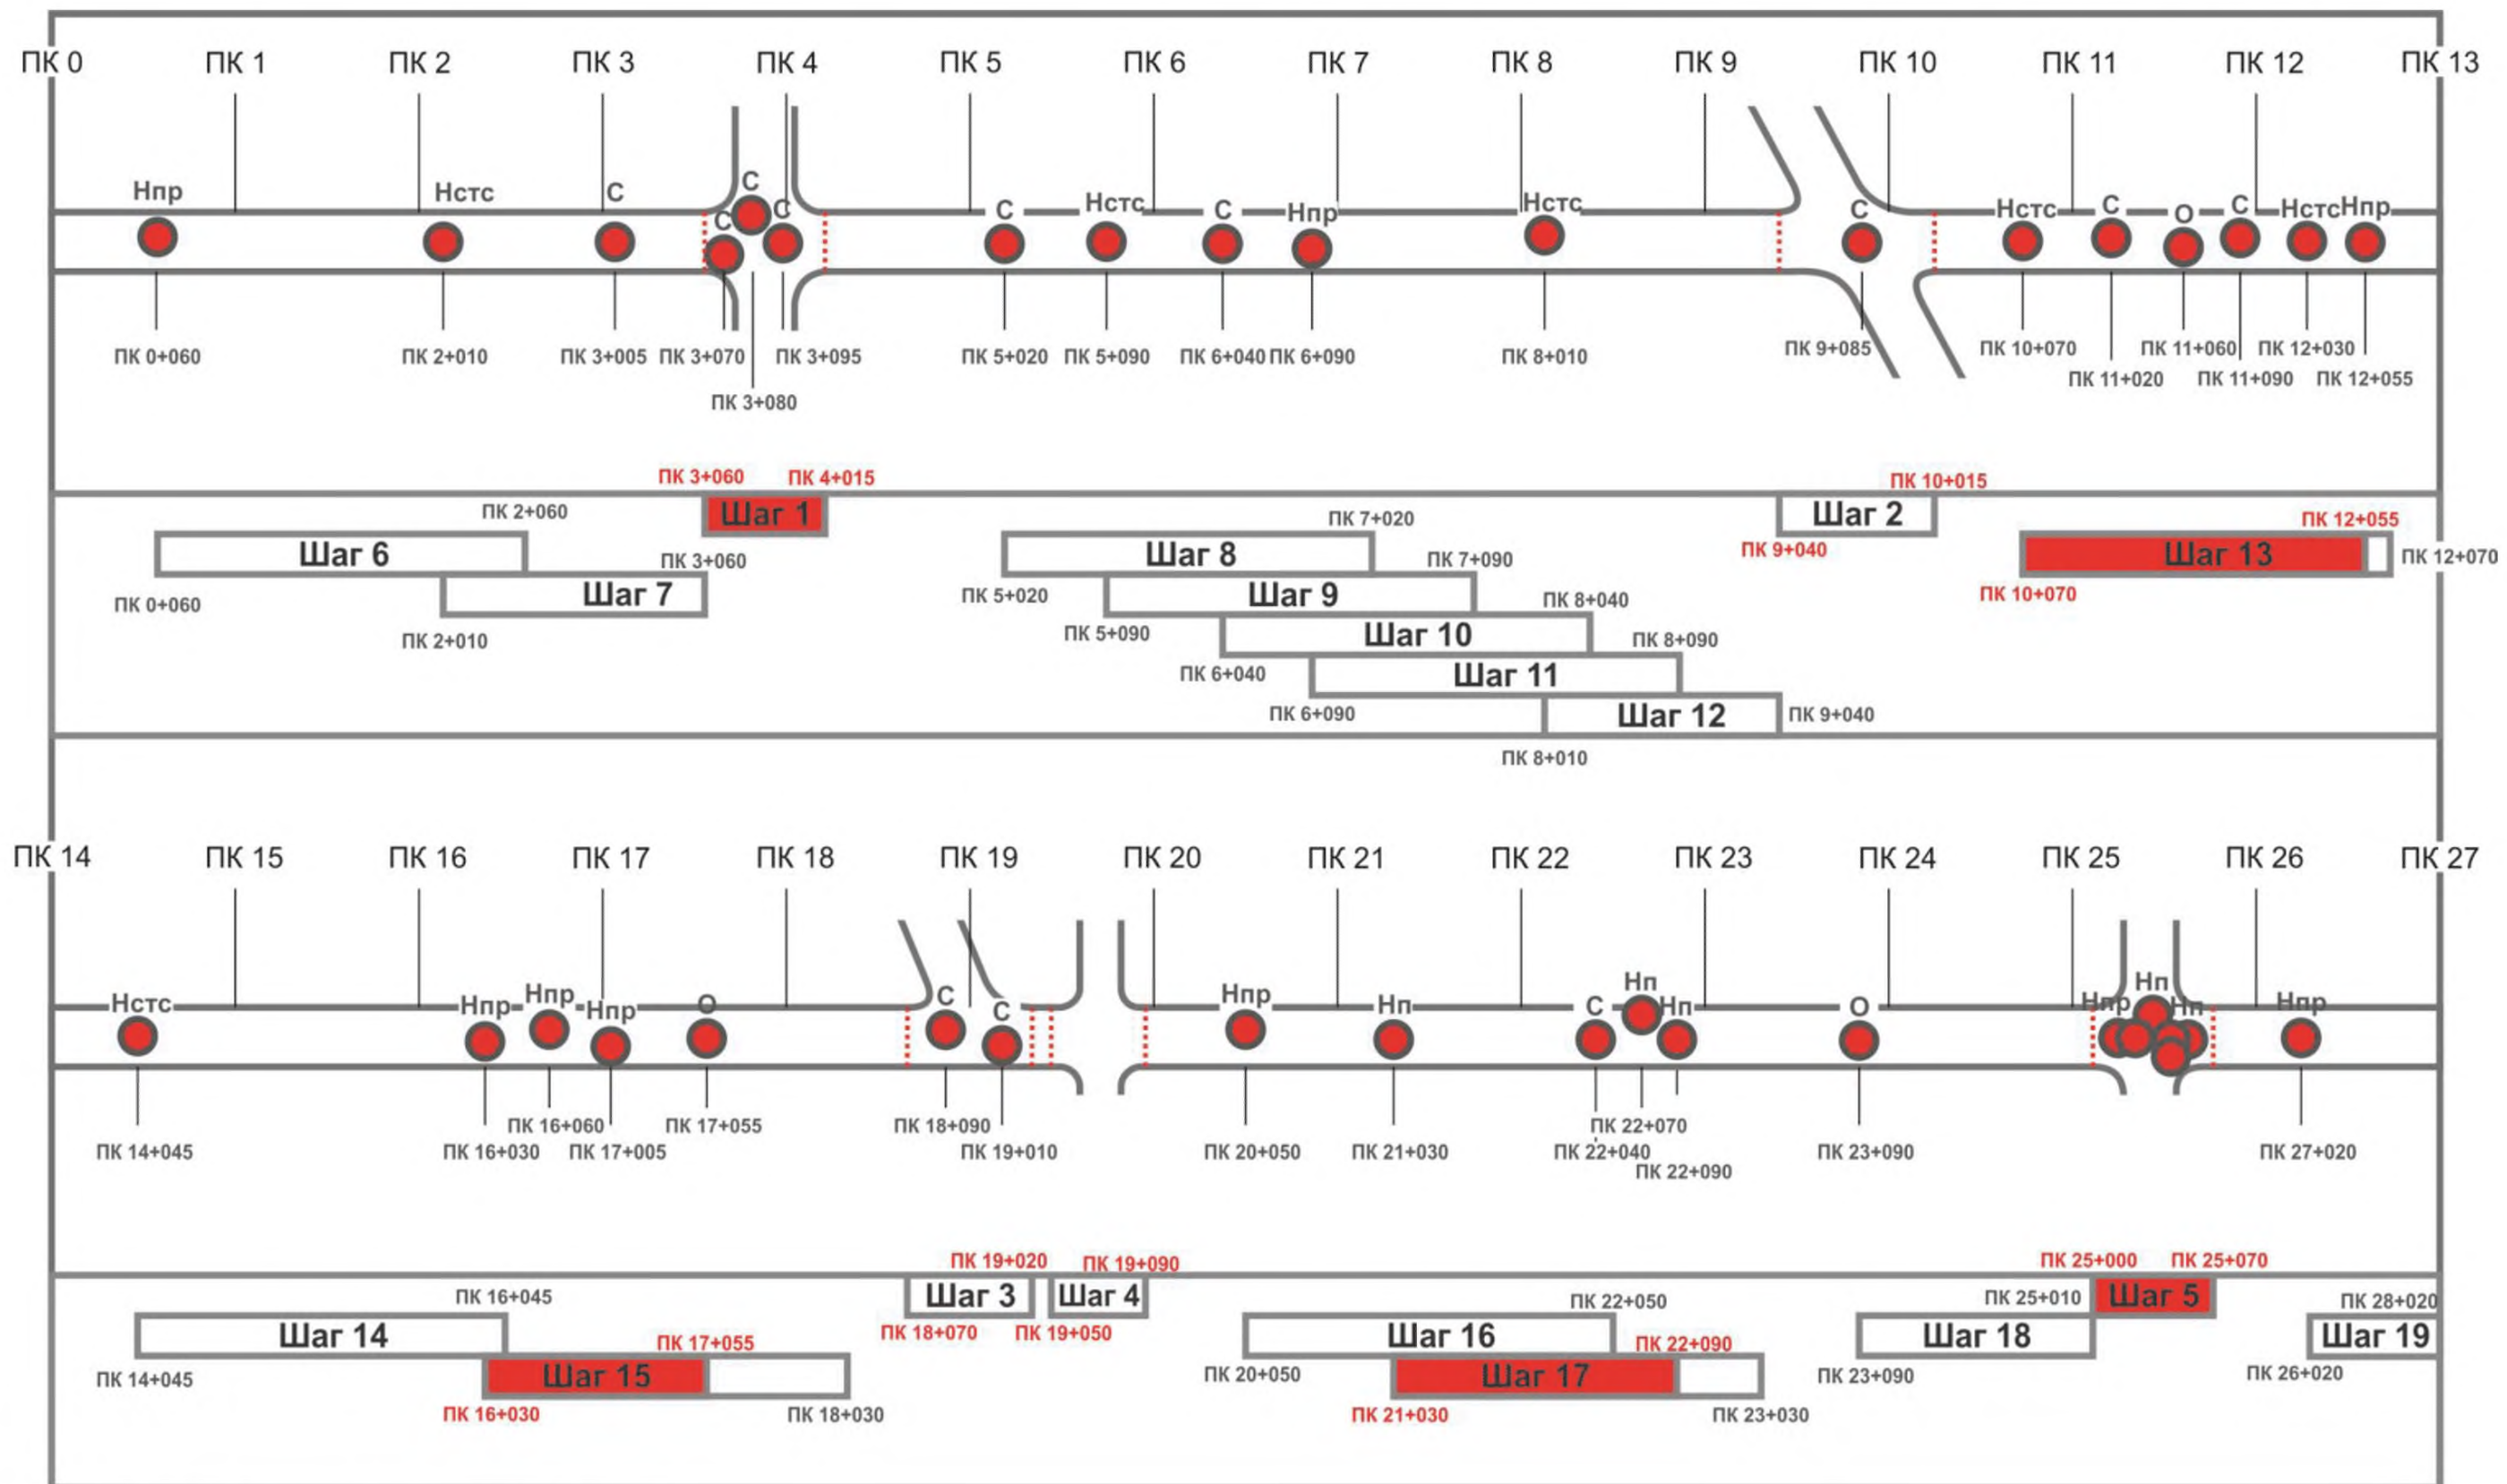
ПК 0 ПК 1 ПК 2 ПК 3 ПК 4 ПК 5 ПК 6 ПК 7 ПК 8 ПК 9 ПК 10 ПК 11 ПК 12 ПК 13

Нпр Нстс С С С С С Нстс С Нпр Нстс С Нстс С О С Нстс Нпр

ПК 0+060 ПК 2+010 ПК 3+005 ПК 3+070 ПК 3+095 ПК 3+080 ПК 5+020 ПК 5+090 ПК 6+040 ПК 6+090 ПК 8+010 ПК 9+085 ПК 10+070 ПК 11+020 ПК 11+060 ПК 11+090 ПК 12+030 ПК 12+055

ПК 3+060 ПК 4+015
Шаг 1
ПК 10+015
Шаг 2
ПК 9+040
ПК 2+060
Шаг 6
ПК 0+060
ПК 3+060
Шаг 7
ПК 2+010
ПК 7+020
Шаг 8
ПК 5+020
ПК 7+090
Шаг 9
ПК 5+090
ПК 8+040
Шаг 10
ПК 6+040
ПК 8+090
Шаг 11
ПК 6+090
Шаг 12
ПК 9+040
ПК 8+010
ПК 12+055
Шаг 13
ПК 12+070
ПК 10+070

ПК 14 ПК 15 ПК 16 ПК 17 ПК 18 ПК 19 ПК 20 ПК 21 ПК 22 ПК 23 ПК 24 ПК 25 ПК 26 ПК 27

Нстс Нпр Нпр Нпр О С С Нпр Нп С Нп Нп О Нпр Нп Нп Нпр

ПК 14+045 ПК 16+030 ПК 16+060 ПК 17+005 ПК 17+055 ПК 18+090 ПК 19+010 ПК 20+050 ПК 21+030 ПК 22+070 ПК 22+040 ПК 22+090 ПК 23+090 ПК 27+020

ПК 19+020 ПК 19+090
Шаг 3 Шаг 4
ПК 18+070 ПК 19+050
ПК 16+045
Шаг 14
ПК 14+045
ПК 17+055
Шаг 15
ПК 16+030 ПК 18+030
ПК 22+050
Шаг 16
ПК 20+050
ПК 22+090
Шаг 17
ПК 21+030 ПК 23+030
ПК 25+000 ПК 25+070
ПК 25+010
Шаг 5
Шаг 18
ПК 23+090
ПК 28+020
Шаг 19
ПК 26+020